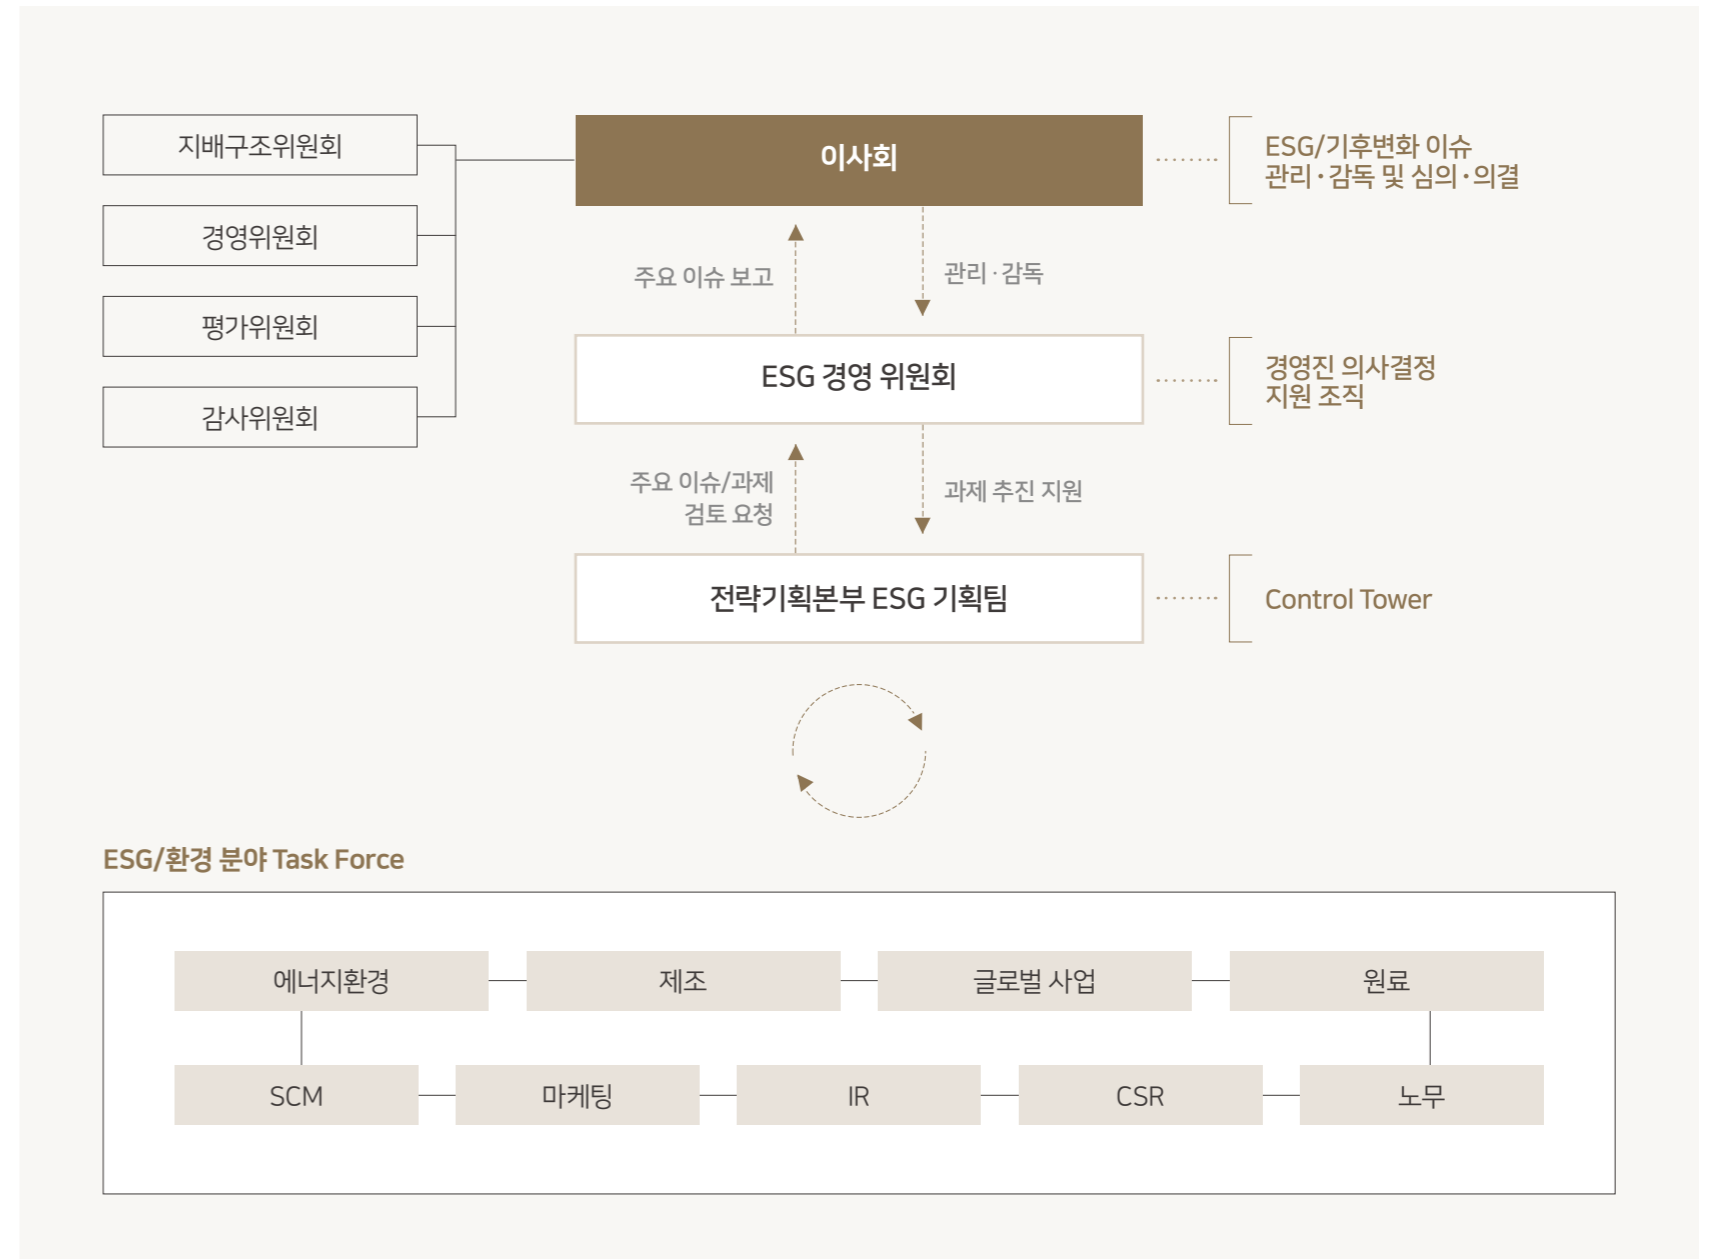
지배구조위원회

경영위원회

평가위원회

감사위원회

이사회

ESG/기후변화 이슈 관리·감독 및 심의·의결

주요 이슈 보고

관리·감독

ESG 경영 위원회

경영진 의사결정 지원 조직

주요 이슈/과제 검토 요청

과제 추진 지원

전략기획본부 ESG 기획팀

Control Tower

ESG/환경 분야 Task Force

에너지환경

제조

글로벌 사업

원료

SCM

마케팅

IR

CSR

노무